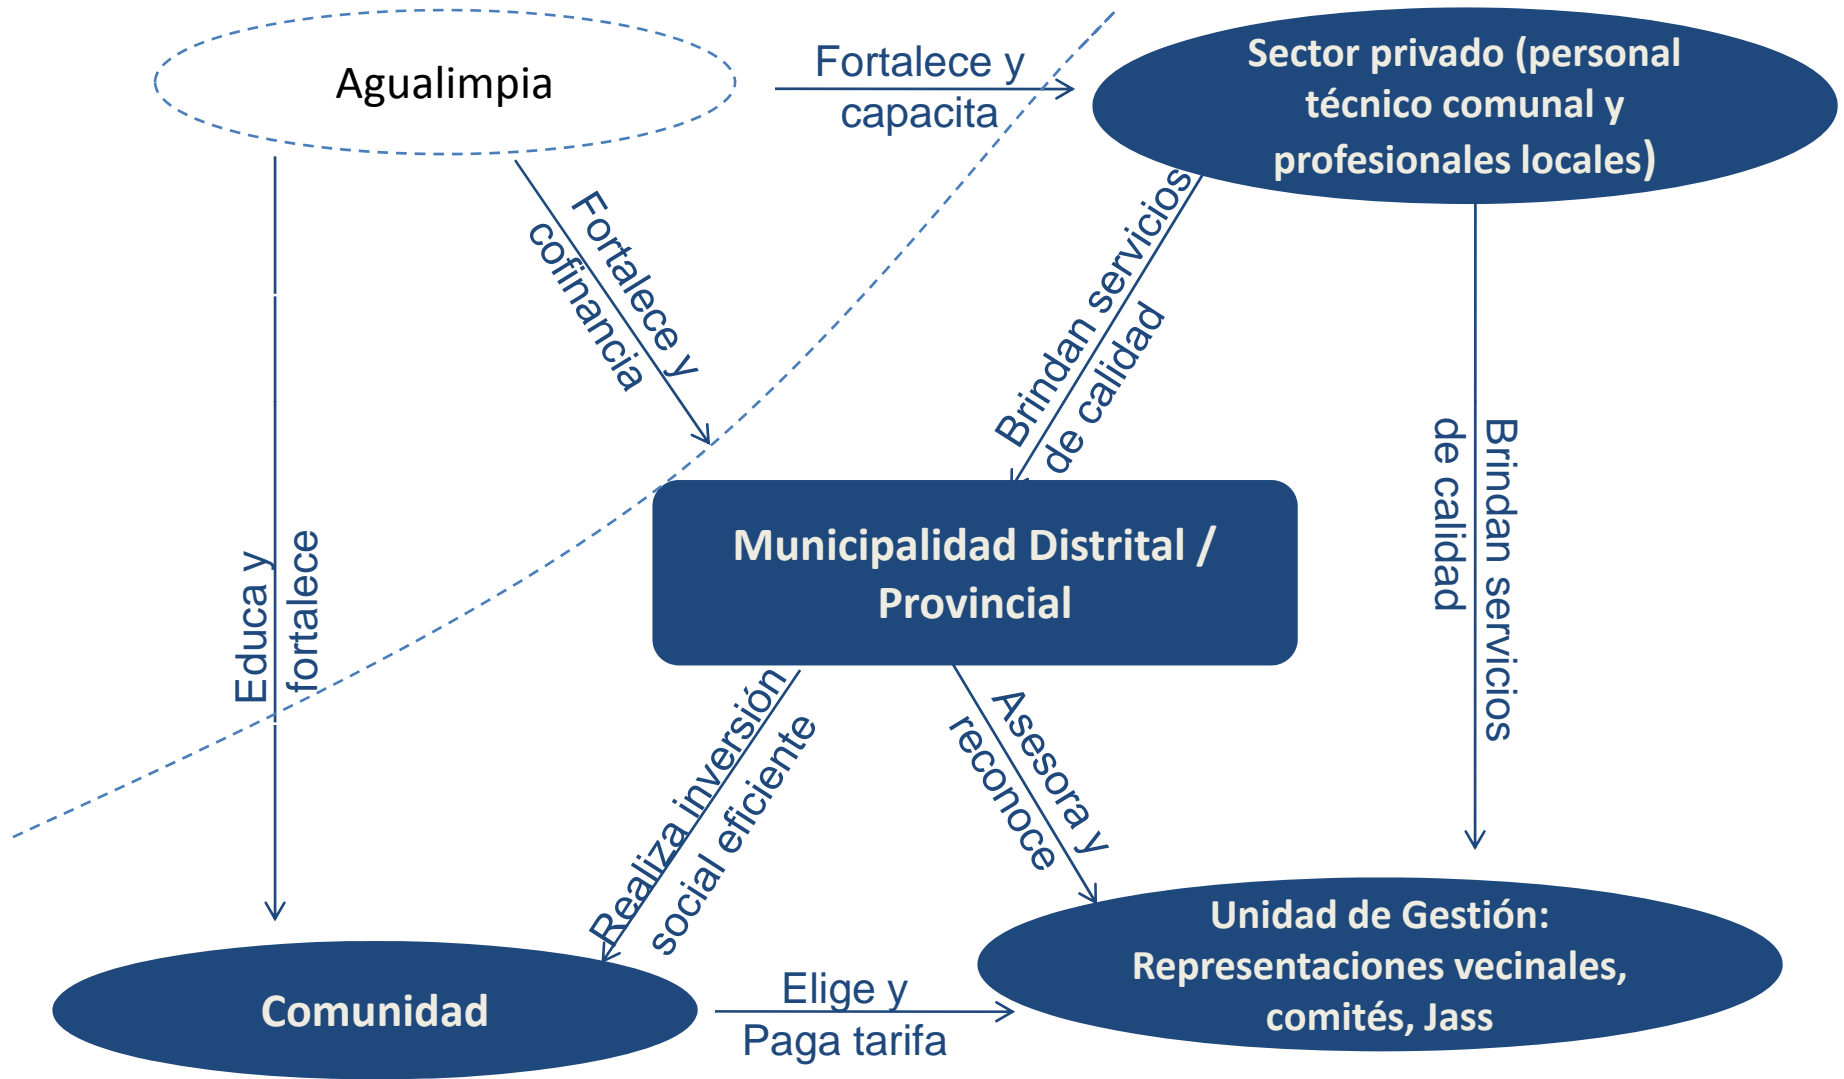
Agualimpia

Fortalece y capacita

Sector privado (personal técnico comunal y profesionales locales)

Fortalece y cofinancia

Brindan servicios de calidad

Brindan servicios de calidad

Educa y fortalece

Municipalidad Distrital / Provincial

Realiza inversión social eficiente

Asesora y reconoce

Comunidad

Elige y Paga tarifa

Unidad de Gestión: Representaciones vecinales, comités, Jass